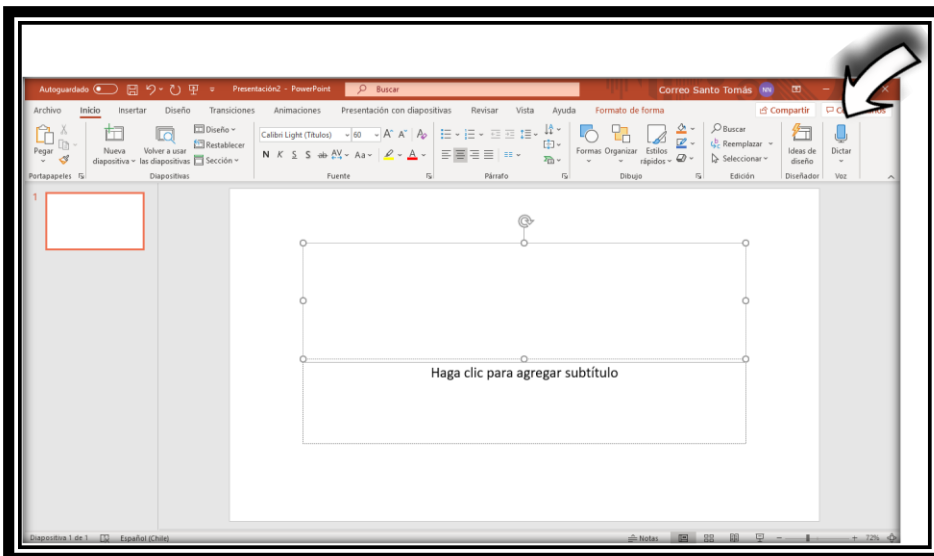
Autoguardado Presentación2 - PowerPoint Buscar Correo Santo Tomás NN

Archivo Inicio Insertar Diseño Transiciones Animaciones Presentación con diapositivas Revisar Vista Ayuda Formato de forma Compartir C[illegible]

Pegar Nueva diapositiva Volver a usar las diapositivas Diseño Restablecer Sección Calibri Light (Títulos) 60 N K S S abc AV Aa A Formas Organizar Estilos rápidos Buscar Reemplazar Seleccionar Ideas de diseño Dictar

Portapapeles Diapositivas Fuente Párrafo Dibujo Edición Diseñador Voz

1

Haga clic para agregar subtítulo

Diapositiva 1 de 1 Español (Chile) Notas 72%